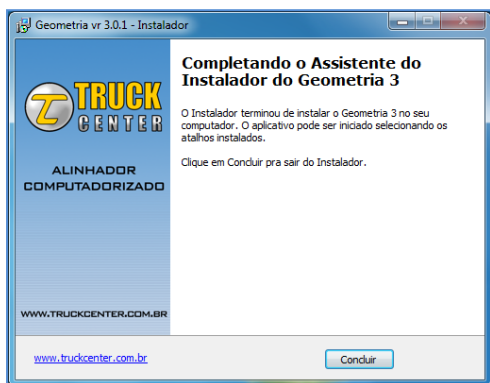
Geometria vr 3.0.1 - Instalador

TRUCK CENTER

ALINHADOR COMPUTADORIZADO

WWW.TRUCKCENTER.COM.BR

Completando o Assistente do Instalador do Geometria 3

O Instalador terminou de instalar o Geometria 3 no seu computador. O aplicativo pode ser iniciado selecionando os atalhos instalados.

Clique em Concluir pra sair do Instalador.

www.truckcenter.com.br

Concluir